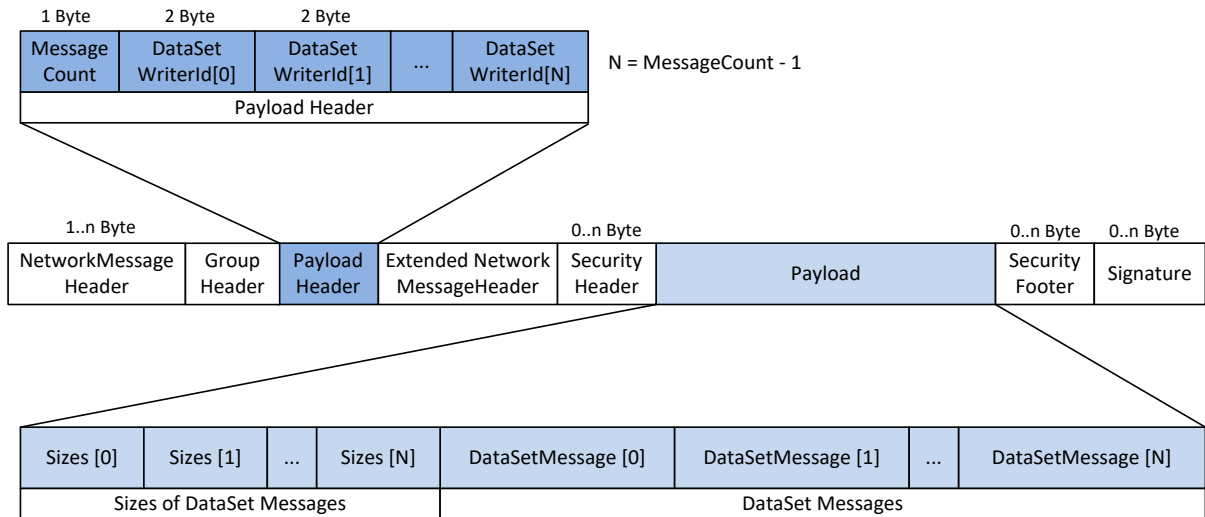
1 Byte 2 Byte 2 Byte

| Message Count | DataSet WriterId[0] | DataSet WriterId[1] | ... | DataSet WriterId[N] |
|---|---|---|---|---|
| Payload Header | | | | |

N = MessageCount - 1

1..n Byte 0..n Byte 0..n Byte 0..n Byte

| NetworkMessage Header | Group Header | Payload Header | Extended Network MessageHeader | Security Header | Payload | Security Footer | Signature |
|---|---|---|---|---|---|---|---|

| Sizes [0] | Sizes [1] | ... | Sizes [N] | DataSetMessage [0] | DataSetMessage [1] | ... | DataSetMessage [N] |
|---|---|---|---|---|---|---|---|
| Sizes of DataSet Messages | | | | DataSet Messages | | | |